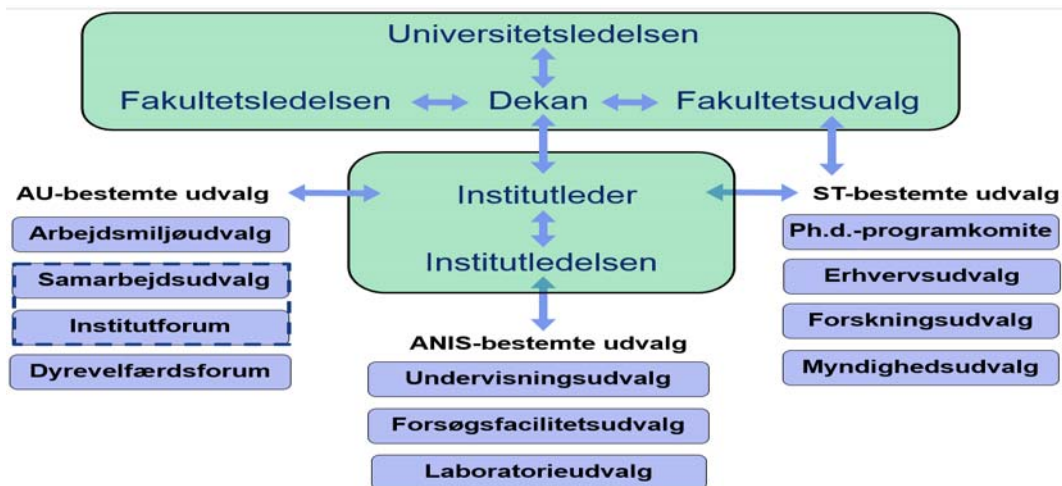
Universitetsledelsen

Fakultetsledelsen

Dekan

Fakultetsudvalg

AU-bestemte udvalg

Arbejdsmiljøudvalg

Samarbejdsudvalg

Institutforum

Dyrevelfærdsforum

Institutleder

Institutledelsen

ANIS-bestemte udvalg

Undervisningsudvalg

Forsøgsfacilitetsudvalg

Laboratorieudvalg

ST-bestemte udvalg

Ph.d.-programkomite

Erhvervsudvalg

Forskningsudvalg

Myndighedsudvalg